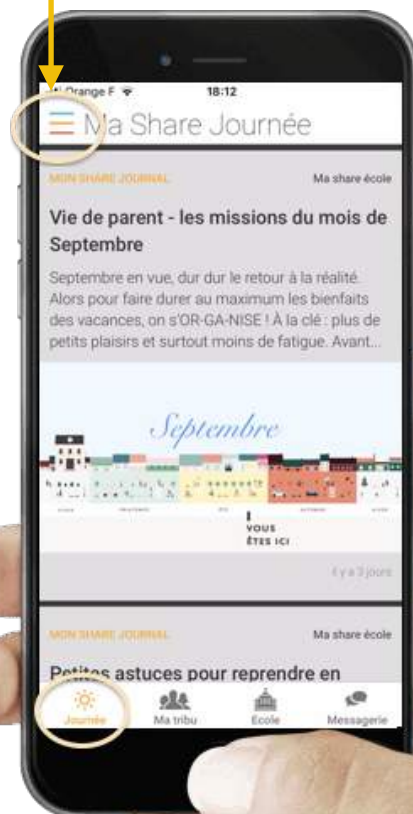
Orange F
18:12

Ma Share Journée

MON SHARE JOURNAL
Ma share école

Vie de parent - les missions du mois de Septembre

Septembre en vue, dur dur le retour à la réalité. Alors pour faire durer au maximum les bienfaits des vacances, on s'OR-GA-NISE ! À la clé : plus de petits plaisirs et surtout moins de fatigue. Avant...

Septembre

VOUS ÊTES ICI

Il y a 3 jours

MON SHARE JOURNAL
Ma share école

Petites astuces pour reprendre en

Journée
Ma tribu
Ecole
Messagerie